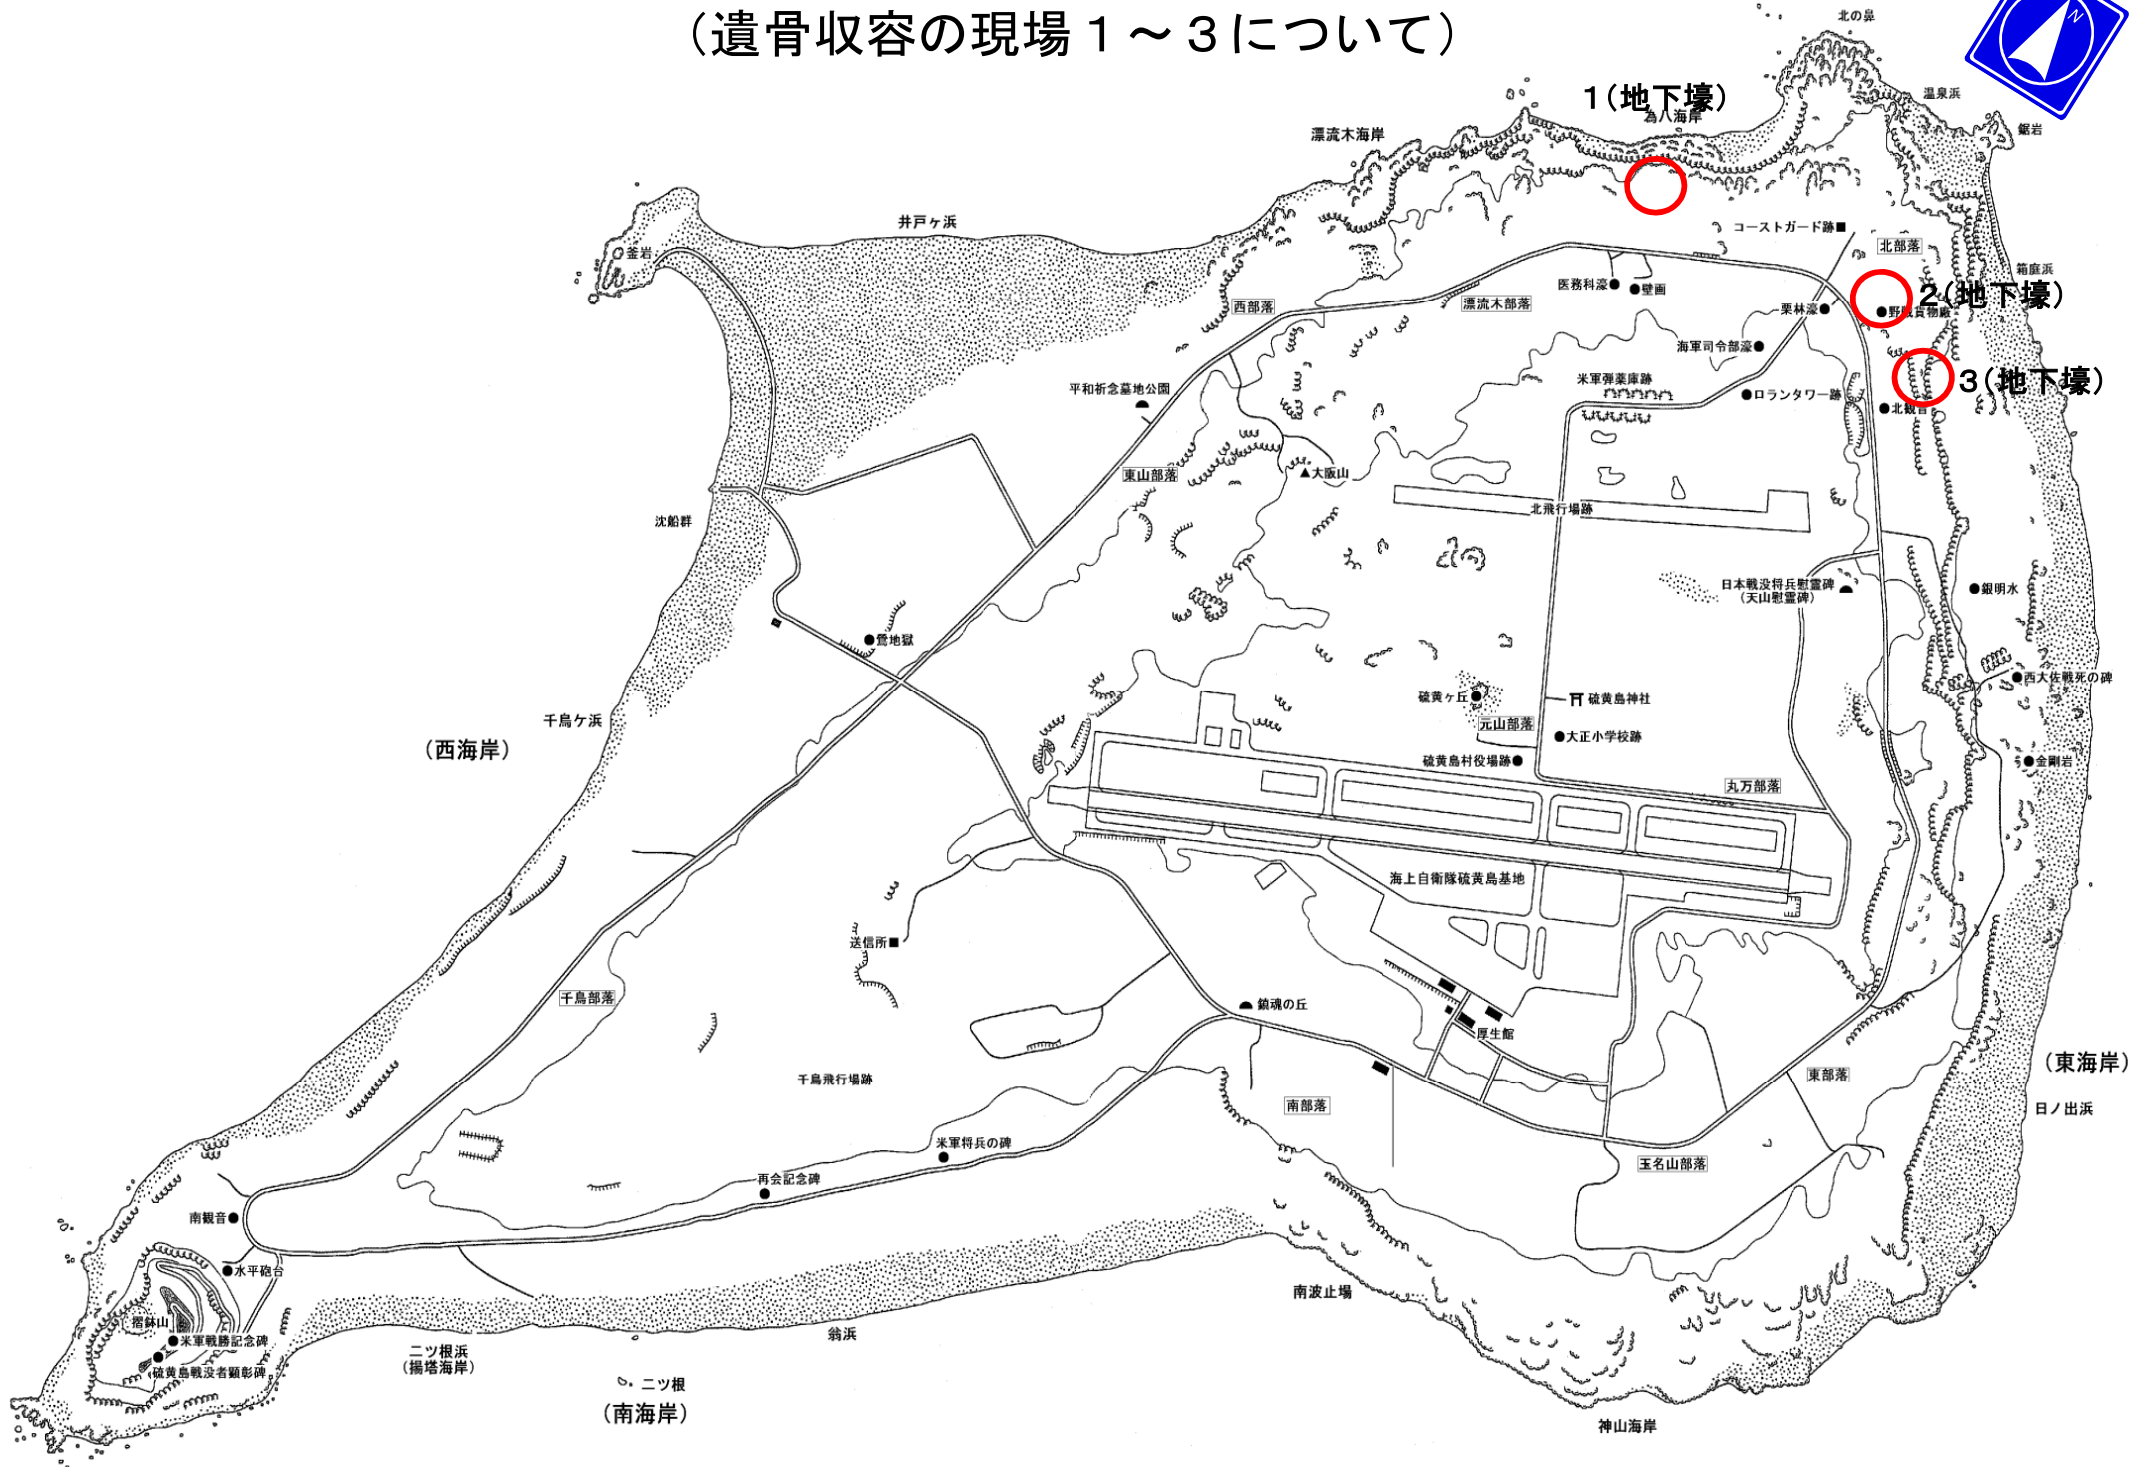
（遺骨収容の現場１～３について）

北の鼻
N
1（地下壕）
為八海岸
温泉浜
漂流木海岸
鋸岩
コーストガード跡■
北部落
箱庭浜
井戸ヶ浜
釜岩
医務科濠●
●壁画
2（地下壕）
西部落
漂流木部落
栗林濠●
●野戦貨物廠
海軍司令部濠●
3（地下壕）
平和祈念墓地公園
米軍弾薬庫跡
●ロランタワー跡
●北観音
東山部落
▲大阪山
北飛行場跡
沈船群
日本戦没将兵慰霊碑
（天山慰霊碑）
●銀明水
●鶯地獄
●西大佐戦死の碑
千鳥ヶ浜
硫黄ヶ丘●
硫黄島神社
元山部落
（西海岸）
●大正小学校跡
硫黄島村役場跡●
●金剛岩
丸万部落
海上自衛隊硫黄島基地
送信所■
千鳥部落
鎮魂の丘
厚生館
（東海岸）
千鳥飛行場跡
東部落
日ノ出浜
南部落
米軍将兵の碑
玉名山部落
再会記念碑
南観音●
●水平砲台
南波止場
摺鉢山
●米軍戦勝記念碑
翁浜
二ツ根浜
（揚塔海岸）
硫黄島戦没者顕彰碑
二ツ根
（南海岸）
神山海岸